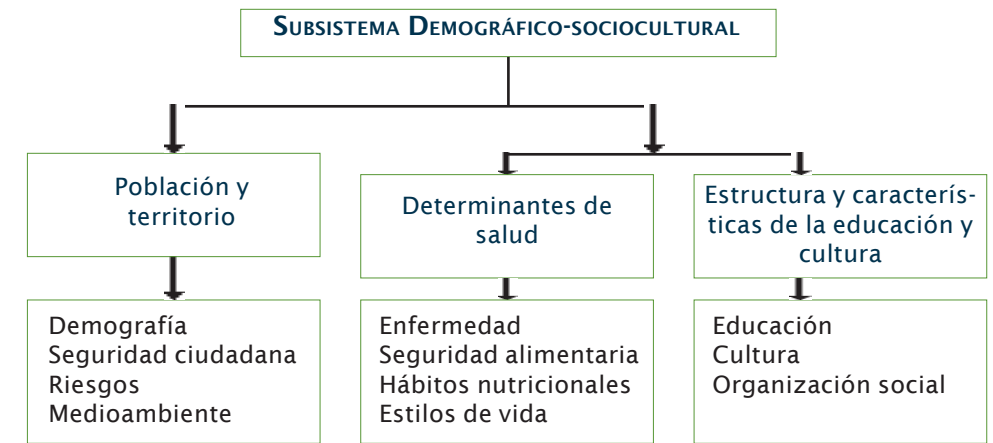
SUBSISTEMA DEMOGRÁFICO-SOCIOCULTURAL

Población y territorio

Determinantes de salud

Estructura y características de la educación y cultura

Demografía
Seguridad ciudadana
Riesgos
Medioambiente

Enfermedad
Seguridad alimentaria
Hábitos nutricionales
Estilos de vida

Educación
Cultura
Organización social